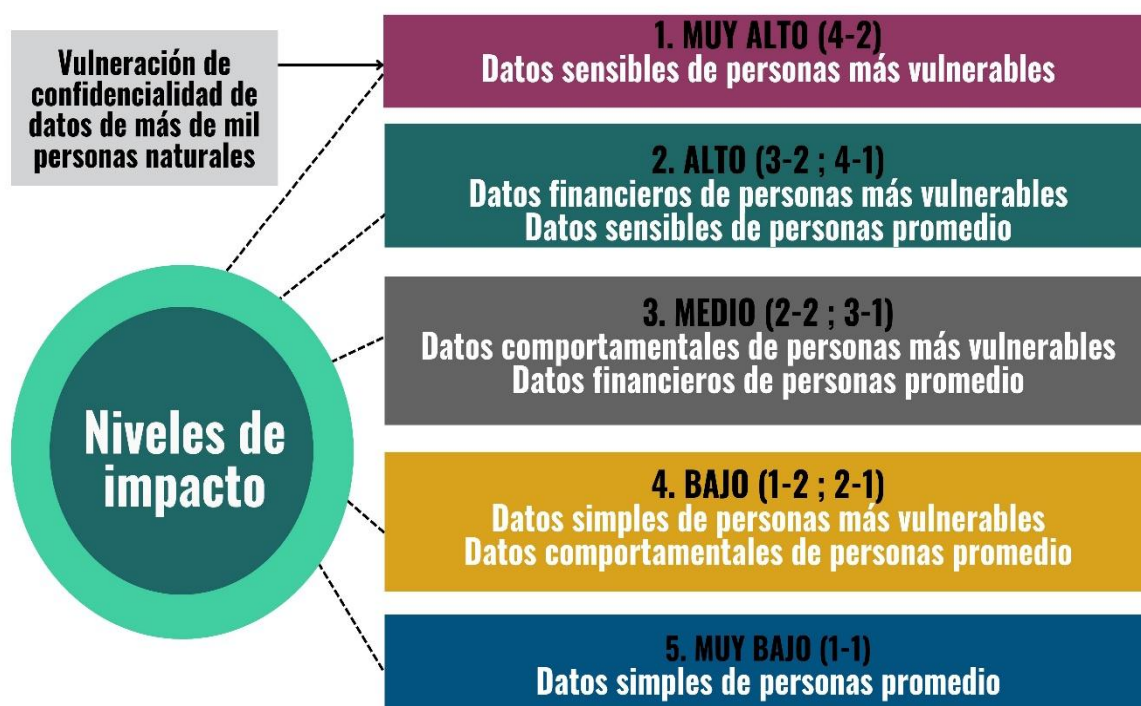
Vulneración de confidencialidad de datos de más de mil personas naturales

1. MUY ALTO (4-2)
Datos sensibles de personas más vulnerables

2. ALTO (3-2 ; 4-1)
Datos financieros de personas más vulnerables
Datos sensibles de personas promedio

3. MEDIO (2-2 ; 3-1)
Datos comportamentales de personas más vulnerables
Datos financieros de personas promedio

4. BAJO (1-2 ; 2-1)
Datos simples de personas más vulnerables
Datos comportamentales de personas promedio

5. MUY BAJO (1-1)
Datos simples de personas promedio

Niveles de impacto